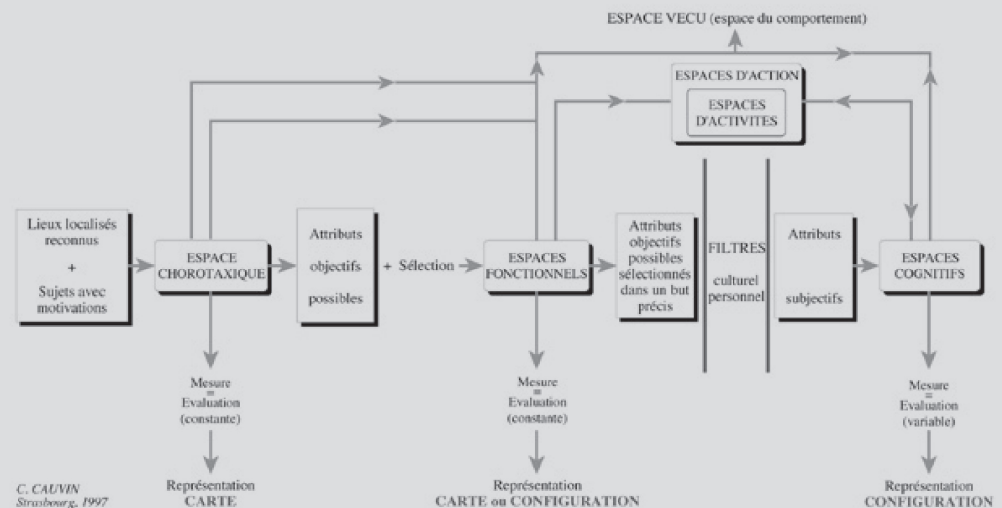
ESPACE VECU (espace du comportement)

ESPACES D'ACTION

ESPACES D'ACTIVITES

Lieux localisés reconnus + Sujets avec motivations

ESPACE CHOROTAXIQUE

Attributs objectifs possibles

+ Sélection

ESPACES FONCTIONNELS

Attributs objectifs possibles sélectionnés dans un but précis

FILTRES culturel personnel

Attributs subjectifs

ESPACES COGNITIFS

Mesure = Evaluation (constante)

Mesure = Evaluation (constante)

Mesure = Evaluation (variable)

C. CAUVIN Strasbourg, 1997

Représentation CARTE

Représentation CARTE ou CONFIGURATION

Représentation CONFIGURATION